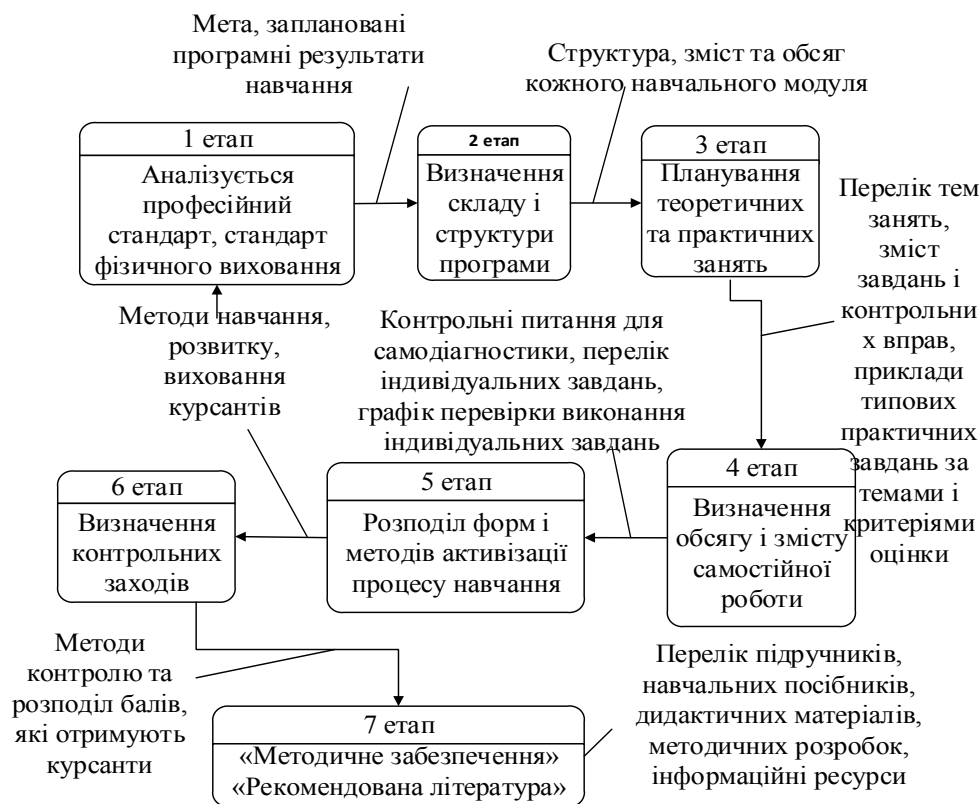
Мета, заплановані програмні результати навчання

Структура, зміст та обсяг кожного навчального модуля

1 етап
Аналізується професійний стандарт, стандарт фізичного виховання

2 етап
Визначення складу і структури програми

3 етап
Планування теоретичних та практичних занять

Перелік тем занять, зміст завдань і контрольних вправ, приклади типових практичних завдань за темами і критеріями оцінки

Методи навчання, розвитку, виховання курсантів

Контрольні питання для самодіагностики, перелік індивідуальних завдань, графік перевірки виконання індивідуальних завдань

6 етап
Визначення контрольних заходів

5 етап
Розподіл форм і методів активізації процесу навчання

4 етап
Визначення обсягу і змісту самостійної роботи

Методи контролю та розподіл балів, які отримують курсанти

Перелік підручників, навчальних посібників, дидактичних матеріалів, методичних розробок, інформаційні ресурси

7 етап
«Методичне забезпечення»
«Рекомендована література»